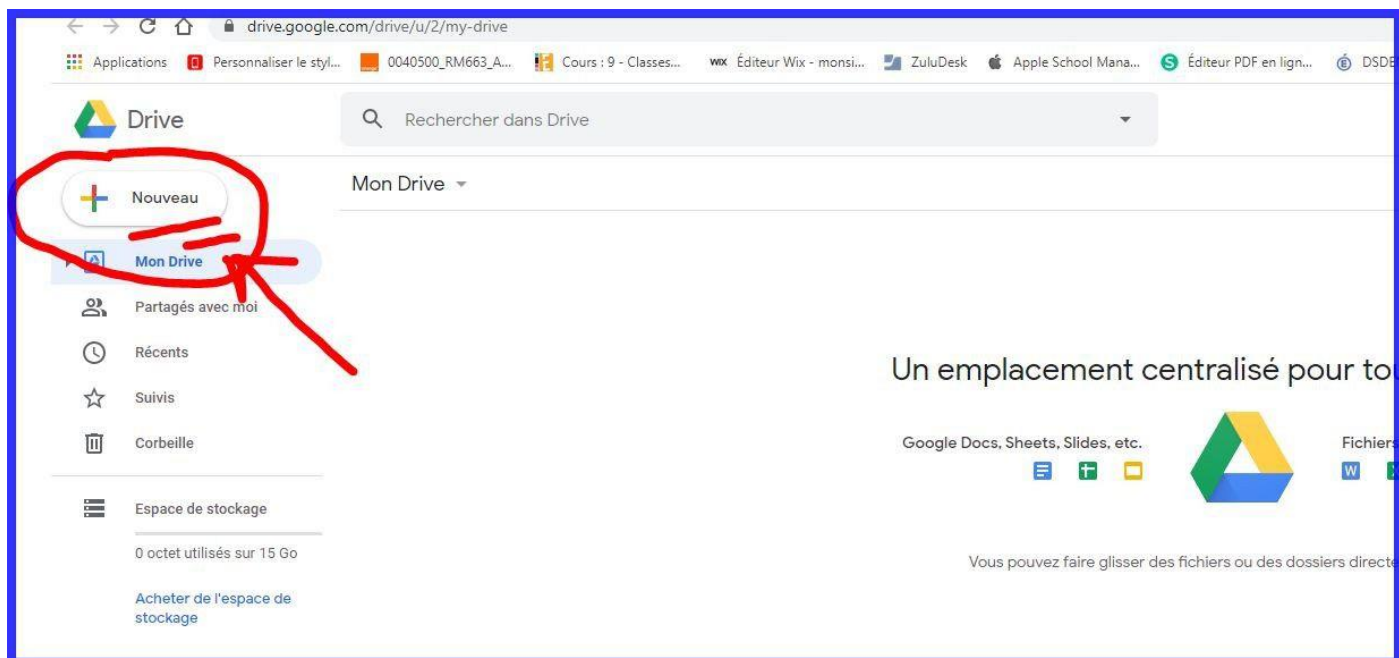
drive.google.com/drive/u/2/my-drive

Applications Personnaliser le styl... 0040500_RM663_A... Cours : 9 - Classes... Éditeur Wix - monsi... ZuluDesk Apple School Mana... Éditeur PDF en lign... DSDE

Drive

Rechercher dans Drive

Nouveau

Mon Drive

Mon Drive

Partagés avec moi

Récents

Suivis

Corbeille

Espace de stockage

0 octet utilisés sur 15 Go

Acheter de l'espace de stockage

Un emplacement centralisé pour to

Google Docs, Sheets, Slides, etc.

Fichiers

Vous pouvez faire glisser des fichiers ou des dossiers directe